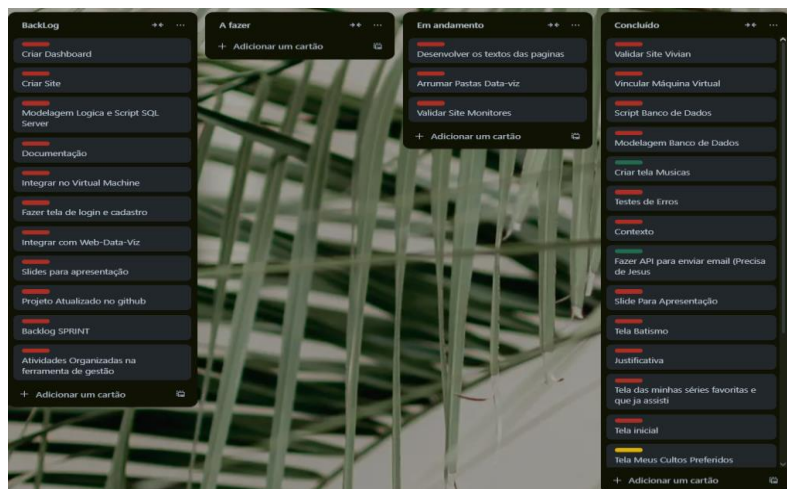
BackLog

Criar Dashboard

Criar Site

Modelagem Logica e Script SQL Server

Documentação

Integrar no Virtual Machine

Fazer tela de login e cadastro

Integrar com Web-Data-Viz

Slides para apresentação

Projeto Atualizado no github

Backlog SPRINT

Atividades Organizadas na ferramenta de gestão

+ Adicionar um cartão

A fazer

+ Adicionar um cartão

Em andamento

Desenvolver os textos das paginas

Arrumar Pastas Data-viz

Validar Site Monitores

+ Adicionar um cartão

Concluído

Validar Site Vivian

Vincular Máquina Virtual

Script Banco de Dados

Modelagem Banco de Dados

Criar tela Musicas

Testes de Erros

Contexto

Fazer API para enviar email (Precisa de Jesus

Slide Para Apresentação

Tela Batismo

Justificativa

Tela das minhas séries favoritas e que ja assisti

Tela inicial

Tela Meus Cultos Preferidos

+ Adicionar um cartão